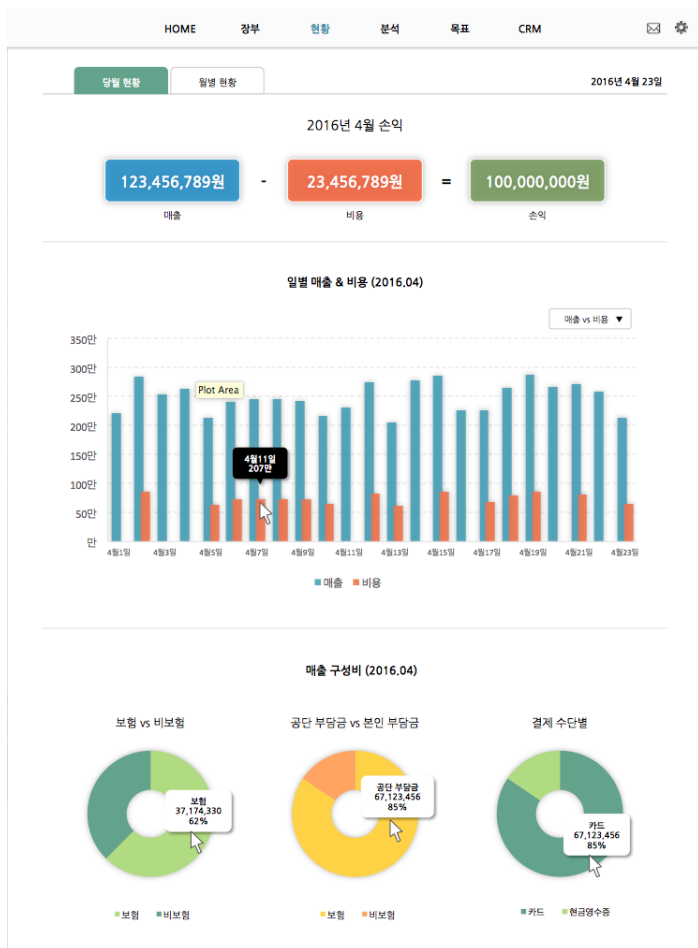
HOME 장부 현황 분석 목표 CRM

당월 현황 월별 현황 2016년 4월 23일

2016년 4월 손익

123,456,789원 - 23,456,789원 = 100,000,000원

매출 비용 손익

일별 매출 & 비용 (2016.04)

매출 vs 비용 ▼

350만
300만
250만
200만
150만
100만
50만
만

Plot Area

4월11일
207만

4월1일 4월3일 4월5일 4월7일 4월9일 4월11일 4월13일 4월15일 4월17일 4월19일 4월21일 4월23일

매출 비용

매출 구성비 (2016.04)

보험 vs 비보험

보험
37,174,330
62%

보험 비보험

공단 부담금 vs 본인 부담금

공단 부담금
67,123,456
85%

보험 비보험

결제 수단별

카드
67,123,456
85%

카드 현금영수증